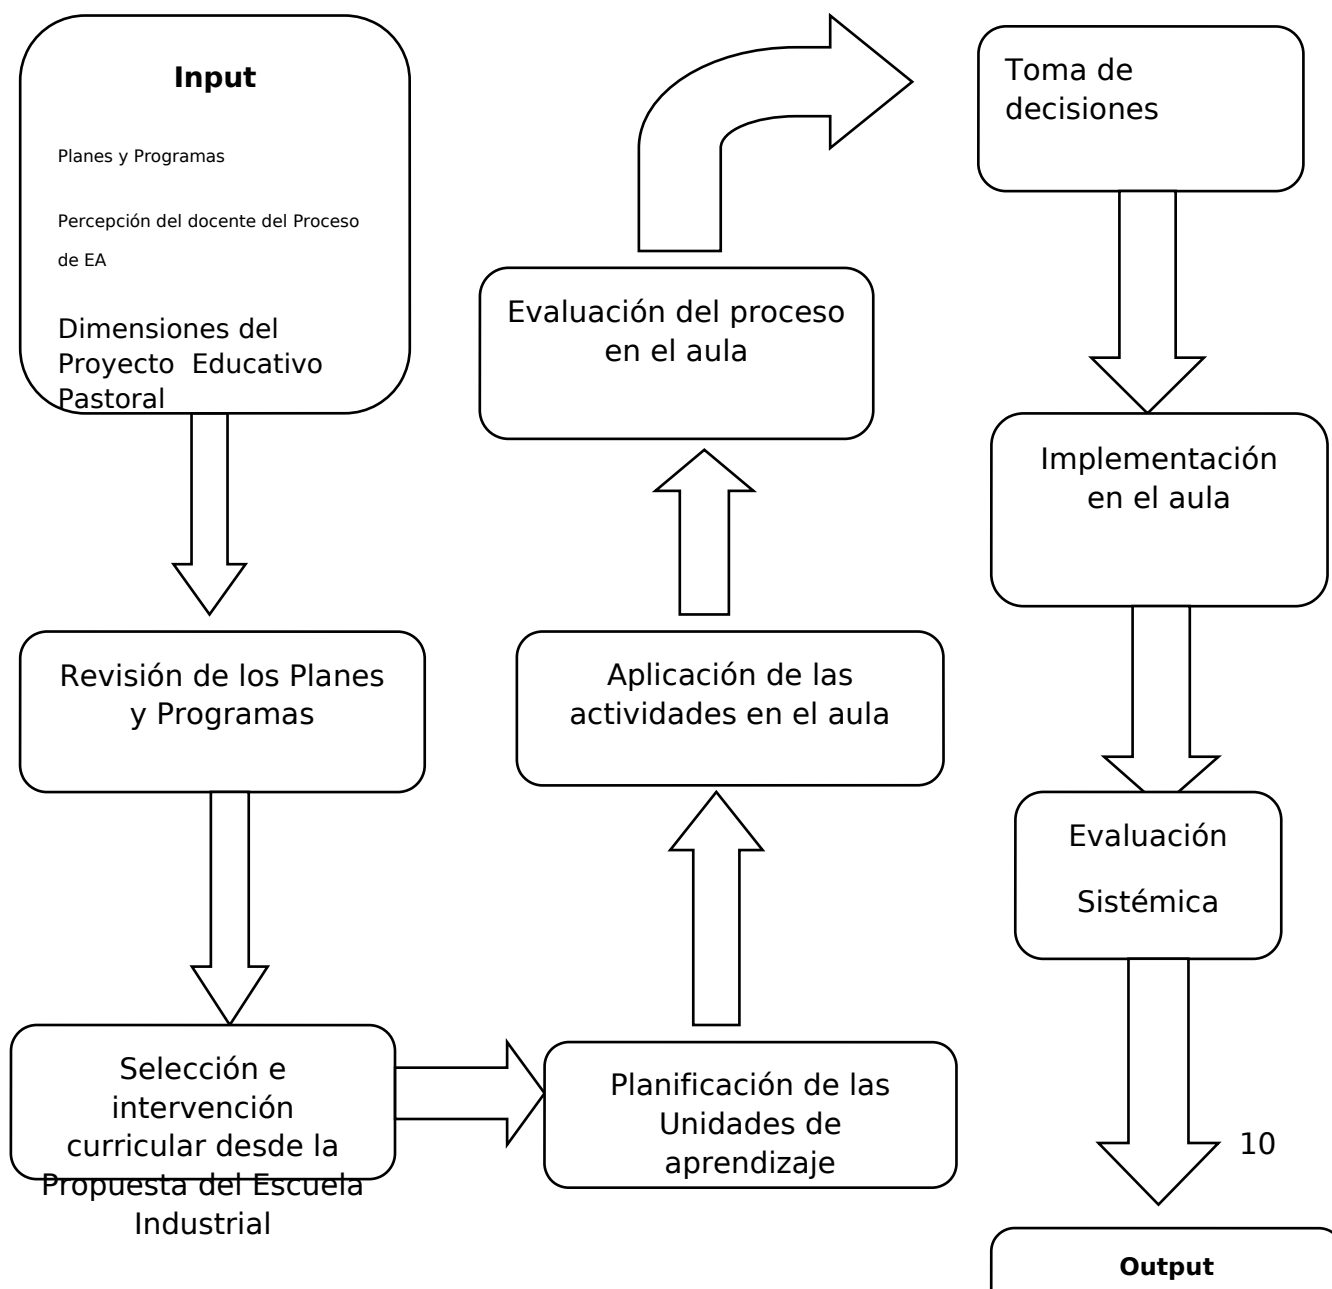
**Input**

Planes y Programas

Percepción del docente del Proceso de EA

Dimensiones del Proyecto Educativo Pastoral

Revisión de los Planes y Programas

Selección e intervención curricular desde la Propuesta del Escuela Industrial

Planificación de las Unidades de aprendizaje

Aplicación de las actividades en el aula

Evaluación del proceso en el aula

Toma de decisiones

Implementación en el aula

Evaluación

Sistémica

10

**Output**